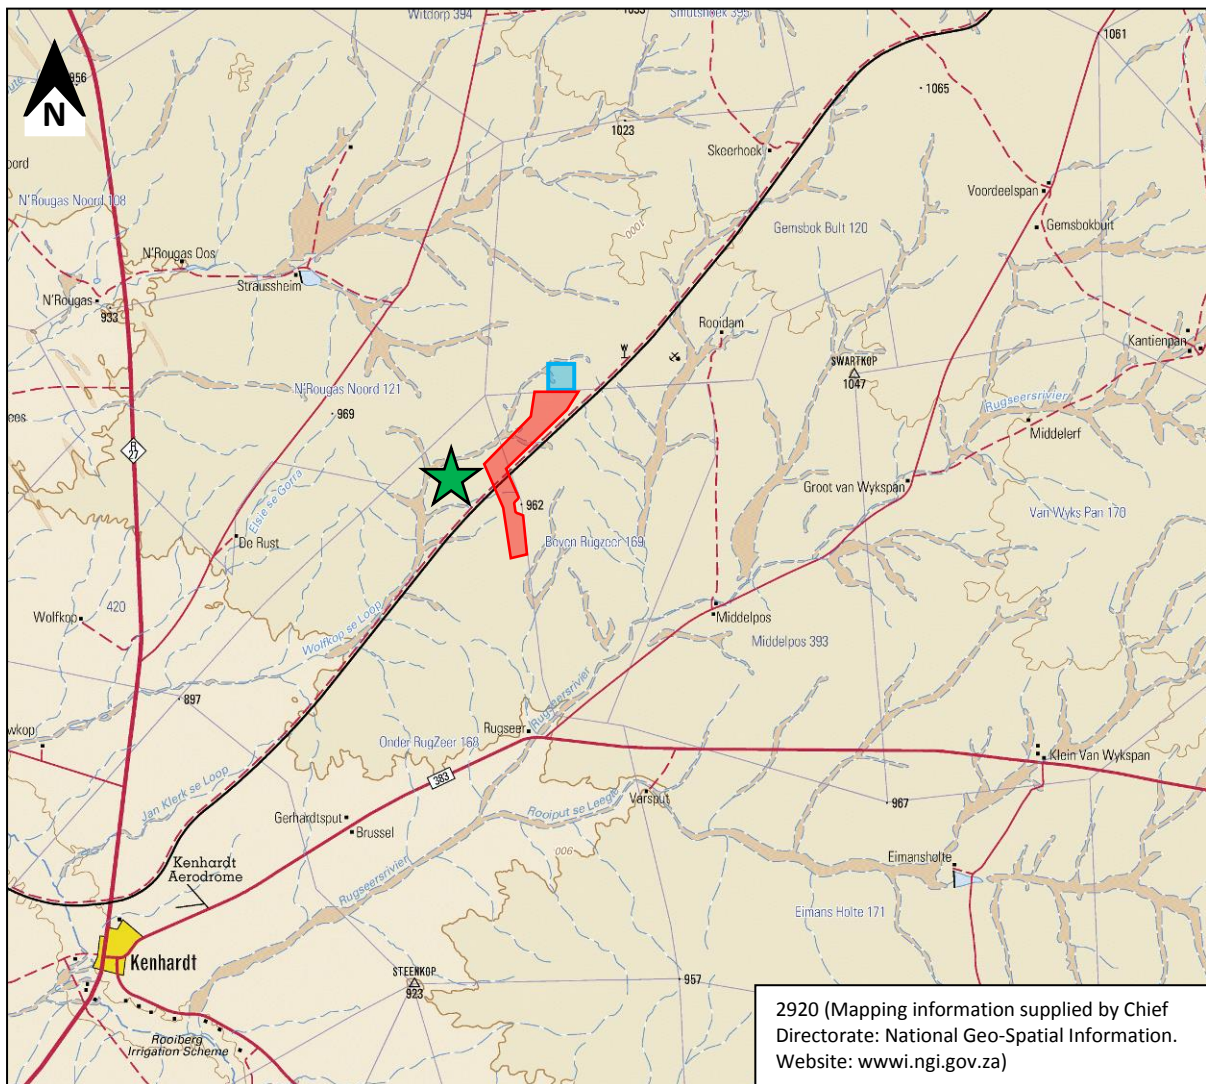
Witdorp 394
Smutshoek 395
1061
N
956
1065
1023
Skoerhoek
Voordeelspan
Gemsbok Bult 120
Gemsbokbult
N'Rougas Noord 108
N'Rougas Oos
Straussheim
N'Rougas
933
Rooidam
Kantienpan
SWARTKOP
1047
N'Rougas Noord 121
969
Rugseersrivier
Middelerf
R27
Elsie se Gorra
962
Groot van Wykspan
Boven Rugzeer 169
Van Wyks Pan 170
De Rust
Wolfkop
420
Middelpos
Wolfkop se Loop
Middelpos 393
897
Rugseer
Rugseersrivier
Onder RugZeer 168
Klein Van Wykspan
383
Jan Klerk se Loop
Rooiput se Leegte
Varsput
967
Gerhardtsput
Brussel
Kenhardt Aerodrome
Eimanshoite
Rugseersrivier
Eimans Holte 171
Kenhardt
STEENKOP
923
957
Rooiberg Irrigation Scheme
2920 (Mapping information supplied by Chief Directorate: National Geo-Spatial Information. Website: wwwi.ngi.gov.za)